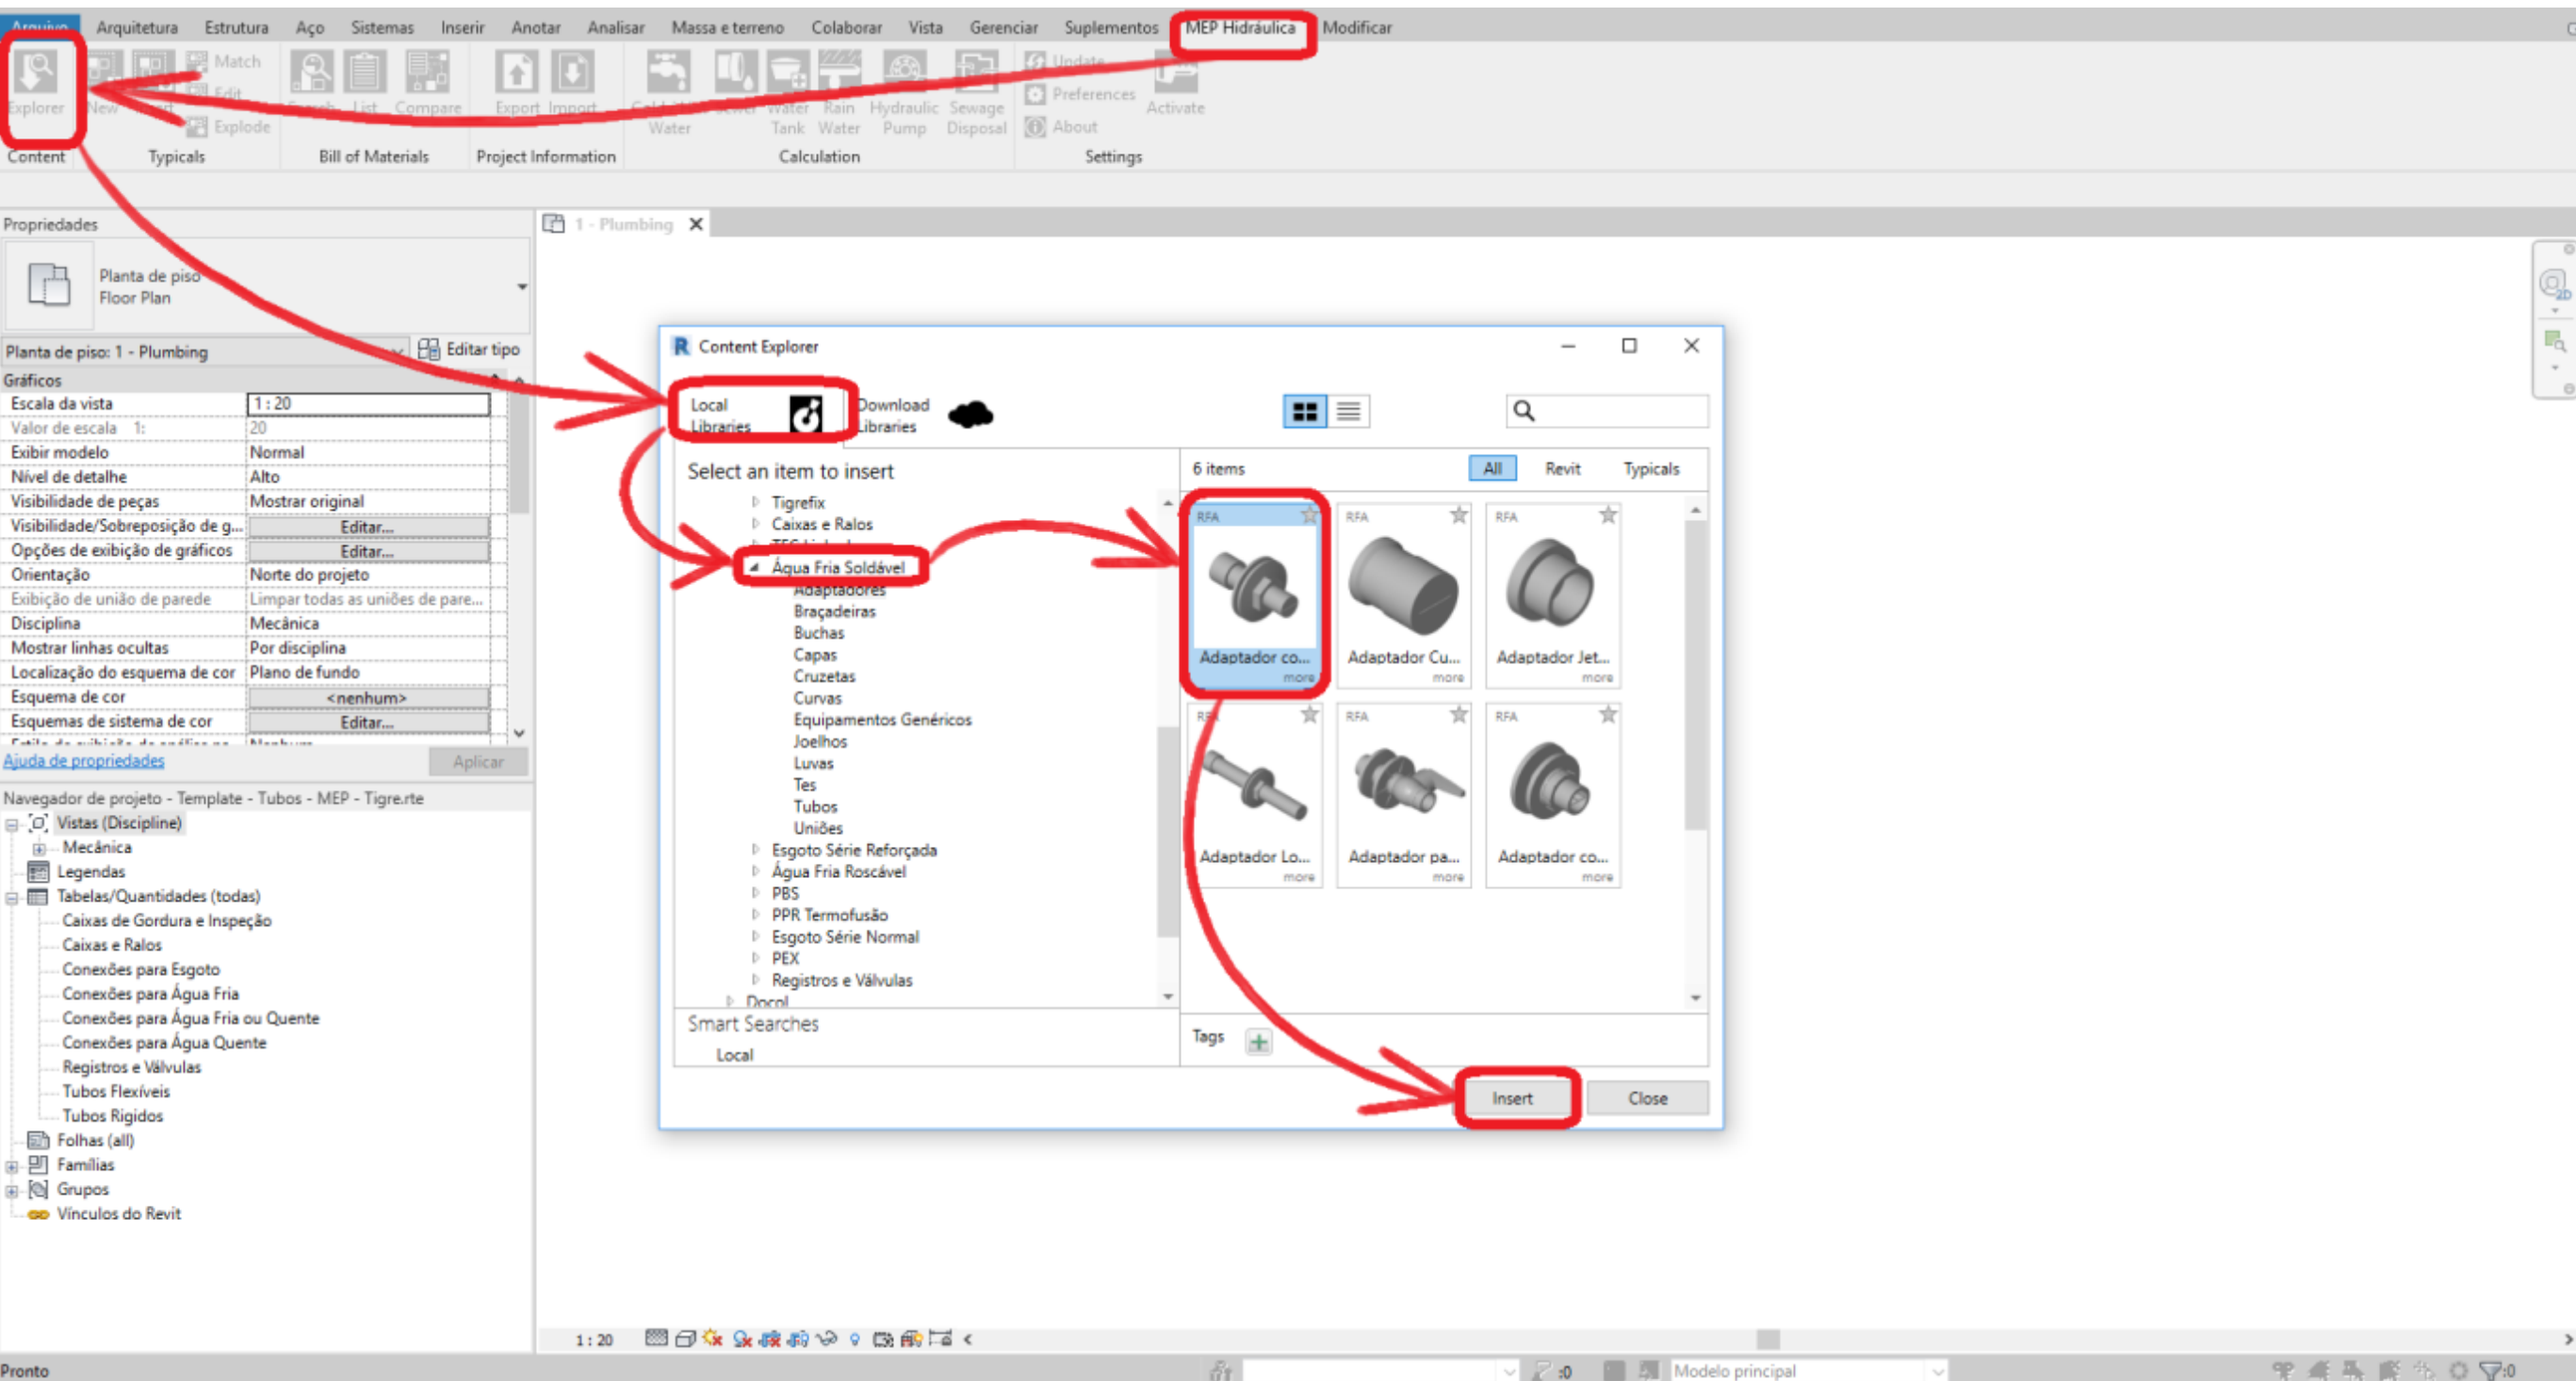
Arquivo Arquitetura Estrutura Aço Sistemas Inserir Anotar Analisar Massa e terreno Colaborar Vista Gerenciar Suplementos MEP Hidráulica Modificar

Explorer New Match Edit Explode Search List Compare Export Import Cold Water Hot Water Sewer Water Tank Rain Water Hydraulic Pump Sewage Disposal Update Preferences About Activate

Content Typicals Bill of Materials Project Information Calculation Settings

Propriedades

Planta de piso
Floor Plan

Planta de piso: 1 - Plumbing Editar tipo

Gráficos

| | |
|---|---|
| Escala da vista | 1 : 20 |
| Valor de escala 1: | 20 |
| Exibir modelo | Normal |
| Nível de detalhe | Alto |
| Visibilidade de peças | Mostrar original |
| Visibilidade/Sobreposição de g... | Editar... |
| Opções de exibição de gráficos | Editar... |
| Orientação | Norte do projeto |
| Exibição de união de parede | Limpar todas as uniões de pare... |
| Disciplina | Mecânica |
| Mostrar linhas ocultas | Por disciplina |
| Localização do esquema de cor | Plano de fundo |
| Esquema de cor | <nenhum> |
| Esquemas de sistema de cor | Editar... |

Ajuda de propriedades Aplicar

Navegador de projeto - Template - Tubos - MEP - Tigre.rte
Vistas (Discipline)
Mecânica
Legendas
Tabelas/Quantidades (todas)
Caixas de Gordura e Inspeção
Caixas e Ralos
Conexões para Esgoto
Conexões para Água Fria
Conexões para Água Fria ou Quente
Conexões para Água Quente
Registros e Válvulas
Tubos Flexíveis
Tubos Rígidos
Folhas (all)
Famílias
Grupos
Vínculos do Revit

1 - Plumbing

Content Explorer

Local Libraries Download Libraries

Select an item to insert
Tigrefix
Caixas e Ralos
Água Fria Soldável
Adaptadores
Braçadeiras
Buchas
Capas
Cruzetas
Curvas
Equipamentos Genéricos
Joelhos
Luvas
Tes
Tubos
Uniões
Esgoto Série Reforçada
Água Fria Roscável
PBS
PPR Termofusão
Esgoto Série Normal
PEX
Registros e Válvulas
Docol

6 items All Revit Typicals

RFA Adaptador co... more
RFA Adaptador Cu... more
RFA Adaptador Jet... more
RFA Adaptador Lo... more
RFA Adaptador pa... more
RFA Adaptador co... more

Smart Searches
Local

Tags

Insert Close

1 : 20

Pronto

:0 Modelo principal